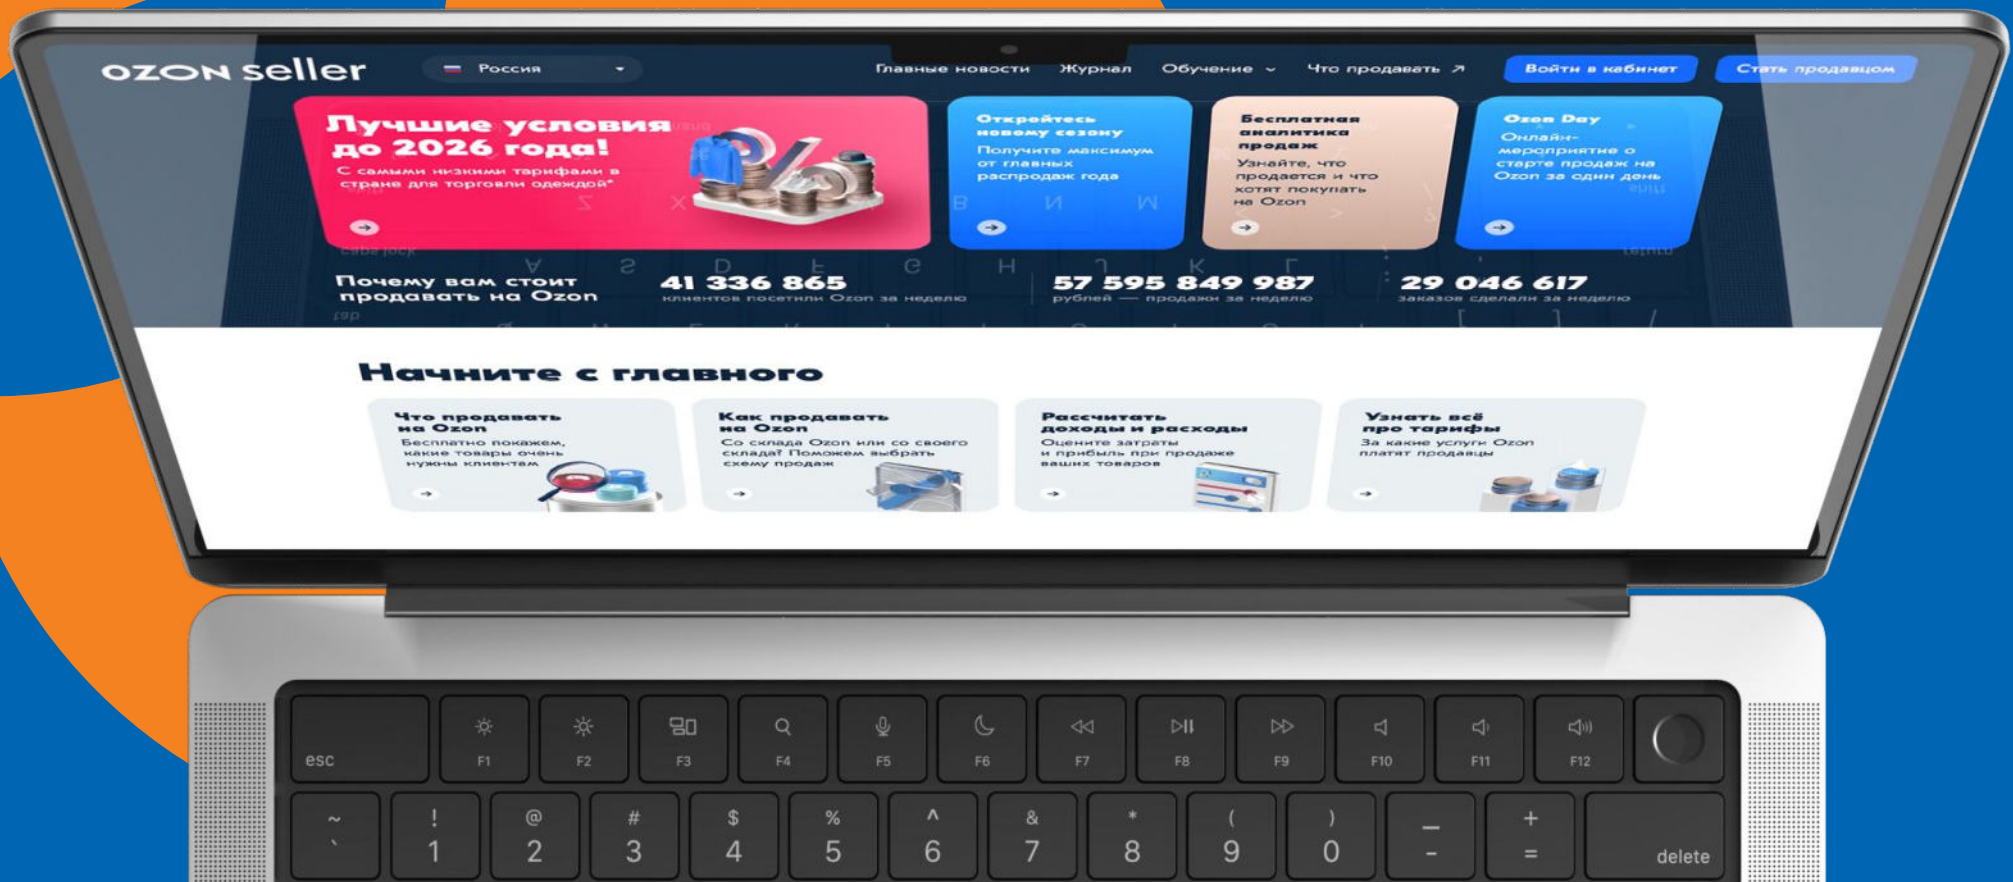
ozon seller
Россия
Главные новости Журнал Обучение Что продавать ↗ Войти в кабинет Стать продавцом

Лучшие условия до 2026 года!
С самыми низкими тарифами в стране для торговли одеждой*

Откройтесь новому сезону
Получите максимум от главных распродаж года

Бесплатная аналитика продаж
Узнайте, что продается и что хотят покупать на Ozon

Ozon Day
Онлайн-мероприятие о старте продаж на Ozon за один день

Почему вам стоит продавать на Ozon
41 336 865
клиентов посетили Ozon за неделю
57 595 849 987
рублей — продажи за неделю
29 046 617
заказов сделали за неделю

Начните с главного

Что продавать на Ozon
Бесплатно покажем, какие товары очень нужны клиентам

Как продавать на Ozon
Со склада Ozon или со своего склада? Поможем выбрать схему продаж

Рассчитать доходы и расходы
Оцените затраты и прибыль при продаже ваших товаров

Узнать всё про тарифы
За какие услуги Ozon платят продавцы

esc F1 F2 F3 F4 F5 F6 F7 F8 F9 F10 F11 F12
~ ` ! 1 @ 2 # 3 $ 4 % 5 ^ 6 & 7 * 8 ( 9 ) 0 — - + = delete